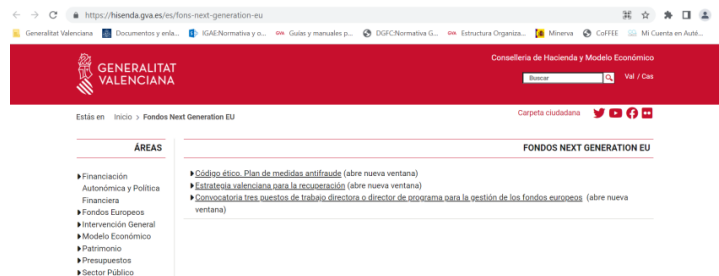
https://hisenda.gva.es/es/fons-next-generation-eu

Generalitat Valenciana | Documentos y enla... | IGAE:Normativa y o... | Guías y manuales p... | DGFC:Normativa G... | Estructura Organiza... | Minerva | CoFFEE | Mi Cuenta en Autē...

GENERALITAT VALENCIANA

Conselleria de Hacienda y Modelo Económico

Buscar

Val / Cas

Estás en Inicio > Fondos Next Generation EU

Carpeta ciudadana

ÁREAS

▸Financiación Autonómica y Política Financiera
▸Fondos Europeos
▸Intervención General
▸Modelo Económico
▸Patrimonio
▸Presupuestos
▸Sector Público

FONDOS NEXT GENERATION EU

▸Código ético. Plan de medidas antifraude (abre nueva ventana)
▸Estrategia valenciana para la recuperación (abre nueva ventana)
▸Convocatoria tres puestos de trabajo directora o director de programa para la gestión de los fondos europeos (abre nueva ventana)